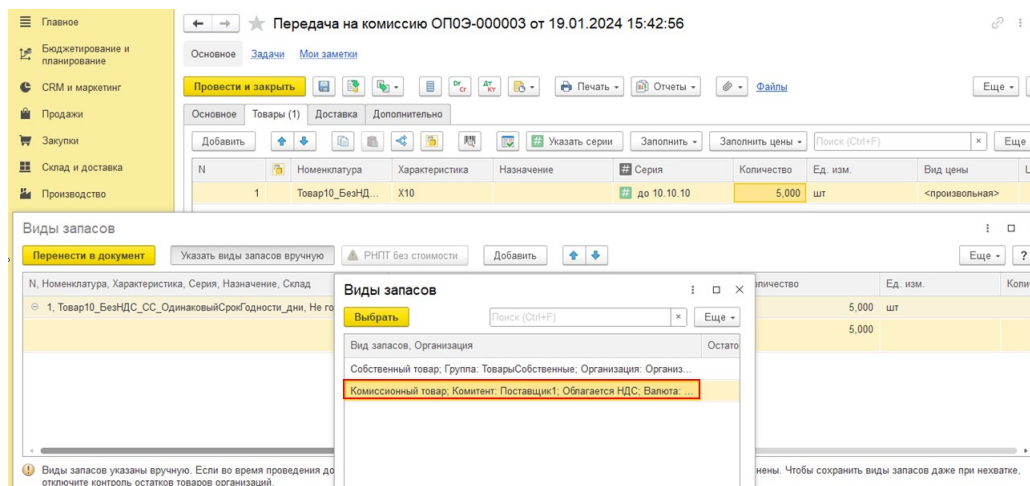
Главное
Бюджетирование и планирование
CRM и маркетинг
Продажи
Закупки
Склад и доставка
Производство

Передача на комиссию ОПОЭ-000003 от 19.01.2024 15:42:56

Основное Задачи Мои заметки

Провести и закрыть Печать Отчеты Файлы Еще

Основное Товары (1) Доставка Дополнительно

Добавить Указать серии Заполнить Заполнить цены Поиск (Ctrl+F) Еще

| N | Номенклатура | Характеристика | Назначение | Серия | Количество | Ед. изм. | Вид цены |
|---|---|---|---|---|---|---|---|
| 1 | Товар10_БезНД... | X10 | | до 10.10.10 | 5,000 | шт | <произвольная> |

Виды запасов

Перенести в документ Указать виды запасов вручную РНПТ без стоимости Добавить Еще ?

N, Номенклатура, Характеристика, Серия, Назначение, Склад
1, Товар10_БезНДС_СС_ОдинаковыйСрокГодности_дни, Не го

оличество 5,000 5,000 Ед. изм. шт Коли

Виды запасов

Выбрать Поиск (Ctrl+F) Еще

Вид запасов, Организация Остато
Собственный товар; Группа: ТоварыСобственные; Организация: Организ...
Комиссионный товар; Комитент: Поставщик1; Облагается НДС; Валюта: ...

Виды запасов указаны вручную. Если во время проведения до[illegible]нены. Чтобы сохранить виды запасов даже при нехватке, отключите контроль остатков товаров организаций.